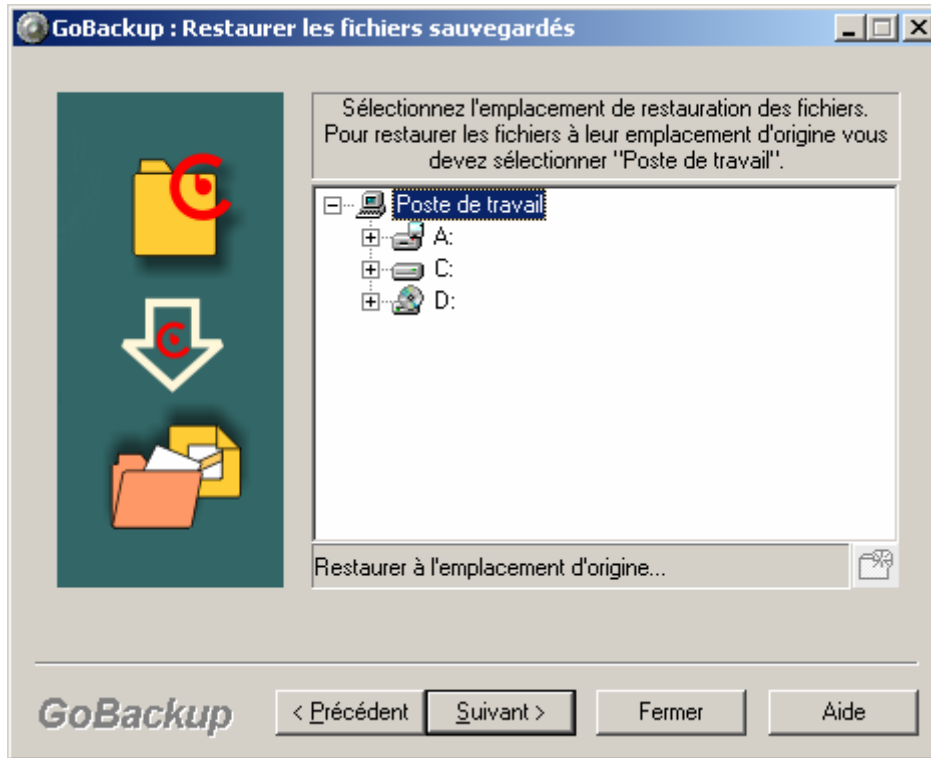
GoBackup : Restaurer les fichiers sauvegardés

Sélectionnez l'emplacement de restauration des fichiers. Pour restaurer les fichiers à leur emplacement d'origine vous devez sélectionner "Poste de travail".

Poste de travail
A:
C:
D:

Restaurer à l'emplacement d'origine...

GoBackup

< Précédent

Suivant >

Fermer

Aide